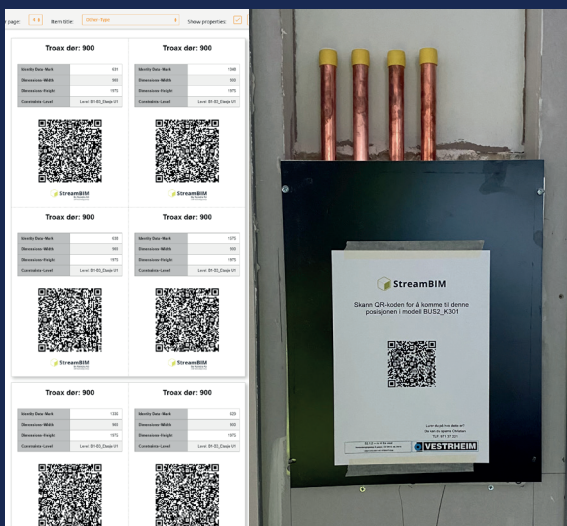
page: Item title: Other Type Show properties:

Troax dør: 900

| Identity Data - Mark | 631 |
|---|---|
| Dimensions - Width | 900 |
| Dimensions - Height | 1975 |
| Constraints - Level | Level: 01-03_Etasje U1 |

StreamBIM

Troax dør: 900

| Identity Data - Mark | 1348 |
|---|---|
| Dimensions - Width | 900 |
| Dimensions - Height | 1975 |
| Constraints - Level | Level: 01-03_Etasje U1 |

StreamBIM

Troax dør: 900

| Identity Data - Mark | 638 |
|---|---|
| Dimensions - Width | 900 |
| Dimensions - Height | 1975 |
| Constraints - Level | Level: 01-03_Etasje U1 |

StreamBIM

Troax dør: 900

| Identity Data - Mark | 1375 |
|---|---|
| Dimensions - Width | 900 |
| Dimensions - Height | 1975 |
| Constraints - Level | Level: 01-03_Etasje U1 |

StreamBIM

Troax dør: 900

| Identity Data - Mark | 1350 |
|---|---|
| Dimensions - Width | 900 |
| Dimensions - Height | 1975 |
| Constraints - Level | Level: 01-03_Etasje U1 |

Troax dør: 900

| Identity Data - Mark | 603 |
|---|---|
| Dimensions - Width | 900 |
| Dimensions - Height | 1975 |
| Constraints - Level | Level: 01-03_Etasje U1 |

StreamBIM

Skann QR-koden for å komme til denne posisjonen i modell BUS2_K301

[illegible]

VESTRHEIM